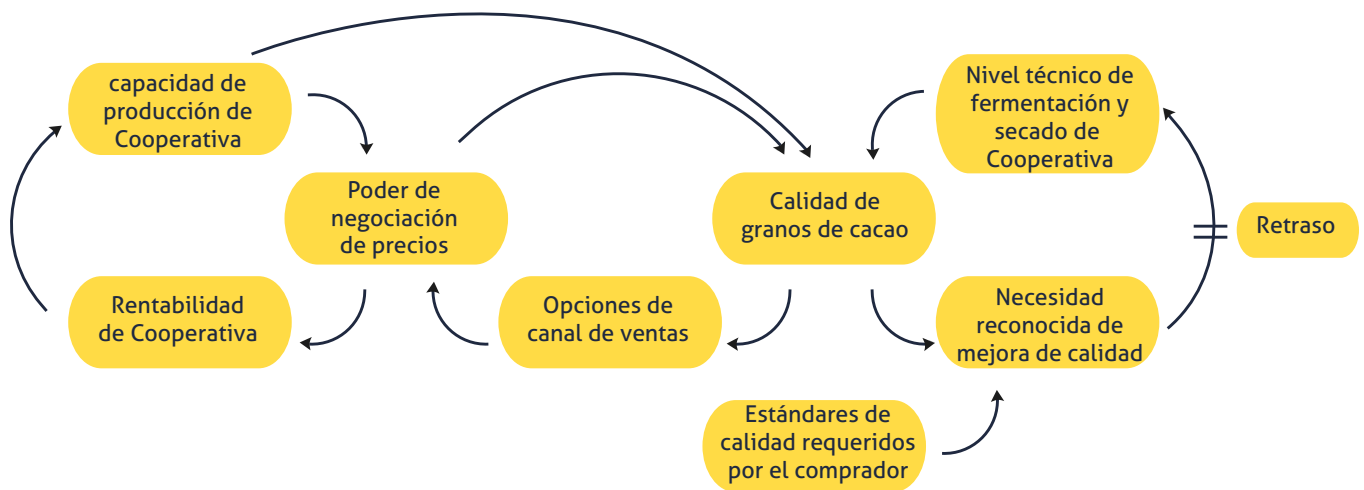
capacidad de producción de Cooperativa

Poder de negociación de precios

Calidad de granos de cacao

Nivel técnico de fermentación y secado de Cooperativa

Retraso

Rentabilidad de Cooperativa

Opciones de canal de ventas

Necesidad reconocida de mejora de calidad

Estándares de calidad requeridos por el comprador